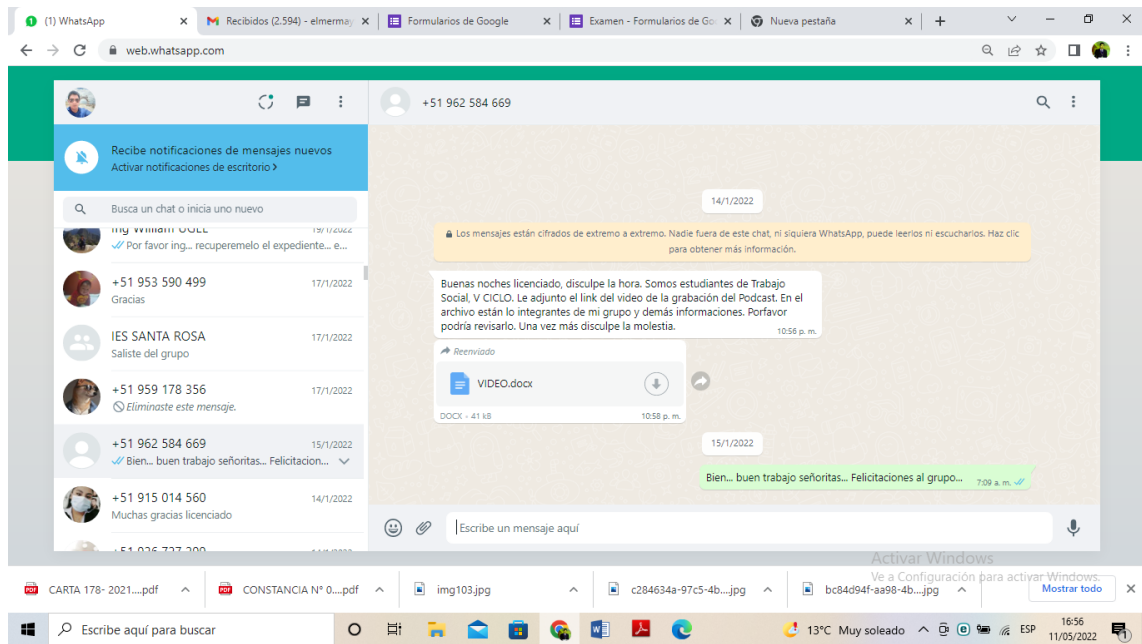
(1) WhatsApp
Recibidos (2.594) - elmermay
Formularios de Google
Examen - Formularios de Go
Nueva pestaña
web.whatsapp.com

Recibe notificaciones de mensajes nuevos
Activar notificaciones de escritorio >

Busca un chat o inicia uno nuevo

Ing William UGEL 19/1/2022
Por favor ing... recuperemelo el expediente... e...

+51 953 590 499 17/1/2022
Gracias

IES SANTA ROSA 17/1/2022
Saliste del grupo

+51 959 178 356 17/1/2022
Eliminaste este mensaje.

+51 962 584 669 15/1/2022
Bien... buen trabajo señoritas... Felicitacion...

+51 915 014 560 14/1/2022
Muchas gracias licenciado

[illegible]

+51 962 584 669

14/1/2022

Los mensajes están cifrados de extremo a extremo. Nadie fuera de este chat, ni siquiera WhatsApp, puede leerlos ni escucharlos. Haz clic para obtener más información.

Buenas noches licenciado, disculpe la hora. Somos estudiantes de Trabajo Social, V CICLO. Le adjunto el link del video de la grabación del Podcast. En el archivo están lo integrantes de mi grupo y demás informaciones. Porfavor podría revisarlo. Una vez más disculpe la molestia. 10:56 p. m.

Reenviado
VIDEO.docx
DOCX • 41 kB 10:58 p. m.

15/1/2022

Bien... buen trabajo señoritas... Felicitaciones al grupo... 7:09 a. m.

Escribe un mensaje aquí

Activar Windows
Ve a Configuración para activar Windows.

CARTA 178- 2021....pdf
CONSTANCIA N° 0....pdf
img103.jpg
c284634a-97c5-4b....jpg
bc84d94f-aa98-4b....jpg
Mostrar todo

Escribe aquí para buscar
13°C Muy soleado
ESP
16:56
11/05/2022